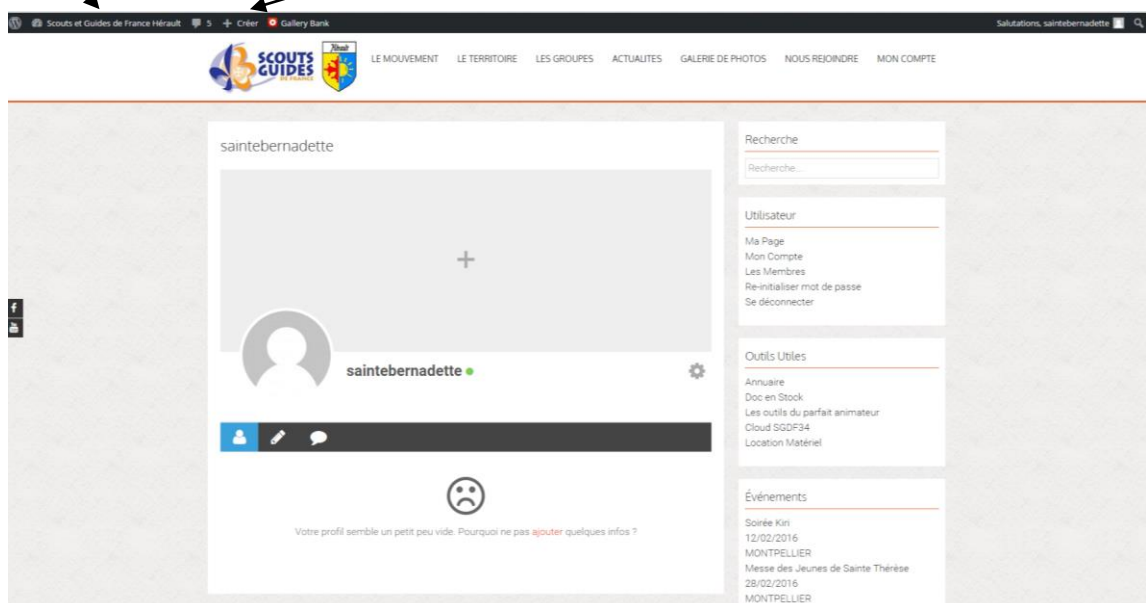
Scouts et Guides de France Hérault 5 + Créer Gallery Bank

Salutations, saintebernadette

SCOUTS GUIDES DE FRANCE

Hérault

LE MOUVEMENT LE TERRITOIRE LES GROUPES ACTUALITES GALERIE DE PHOTOS NOUS REJOINDRE MON COMPTE

saintebernadette

+

saintebernadette

Votre profil semble un petit peu vide. Pourquoi ne pas ajouter quelques infos ?

Recherche

Recherche...

Utilisateur

Ma Page
Mon Compte
Les Membres
Re-initialiser mot de passe
Se déconnecter

Outils Utiles

Annuaire
Doc en Stock
Les outils du parfait animateur
Cloud SGDF34
Location Matériel

Événements

Soirée Kin
12/02/2016
MONTPELLIER
Messe des Jeunes de Sainte Thérèse
28/02/2016
MONTPELLIER